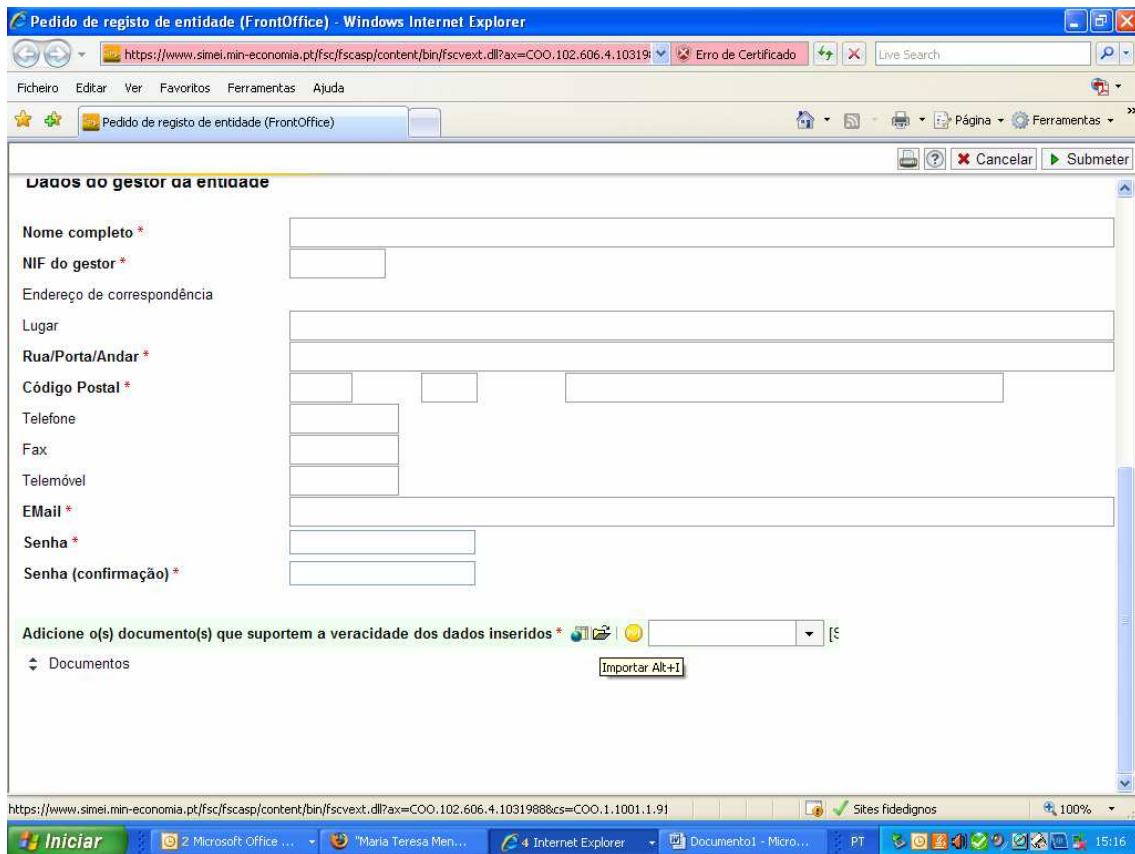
Pedido de registo de entidade (FrontOffice) - Windows Internet Explorer

https://www.simei.min-economia.pt/fsc/fscasp/content/bin/fscvext.dll?ax=COO.102.606.4.10319 Erro de Certificado Live Search

Ficheiro Editar Ver Favoritos Ferramentas Ajuda

Pedido de registo de entidade (FrontOffice)

Página Ferramentas

Cancelar Submeter

Dados do gestor da entidade

Nome completo *

NIF do gestor *

Endereço de correspondência

Lugar

Rua/Porta/Andar *

Código Postal *

Telefone

Fax

Telemóvel

EMail *

Senha *

Senha (confirmação) *

Adicione o(s) documento(s) que suportem a veracidade dos dados inseridos * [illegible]

Importar Alt+I

Documentos

https://www.simei.min-economia.pt/fsc/fscasp/content/bin/fscvext.dll?ax=COO.102.606.4.1031988&cs=COO.1.1001.1.91 Sites fidedignos 100%

Iniciar 2 Microsoft Office ... "Maria Teresa Men... 4 Internet Explorer Documento1 - Micro... PT 15:16